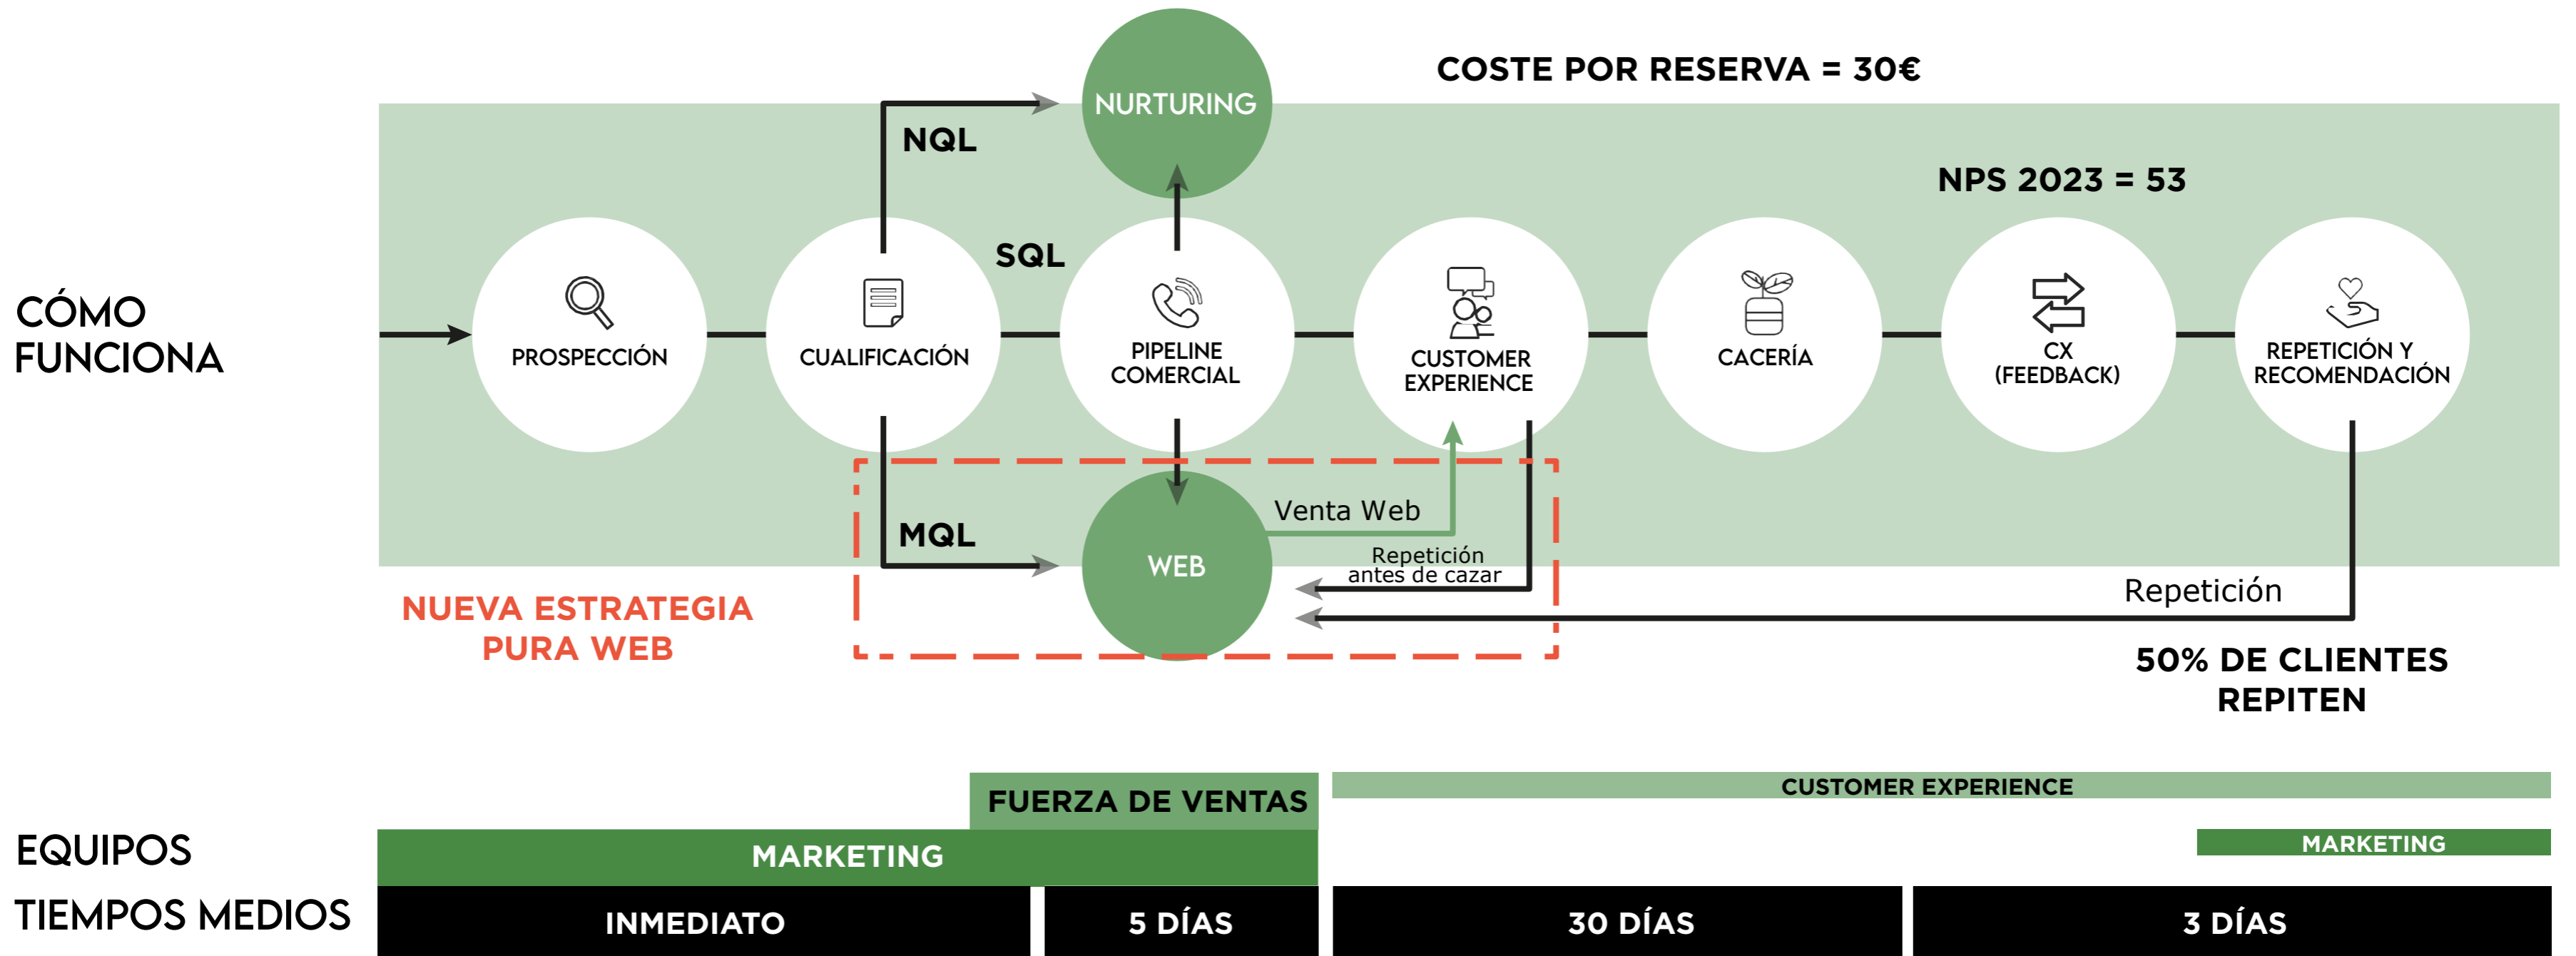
NURTURING

COSTE POR RESERVA = 30€

NQL

NPS 2023 = 53

SQL

CÓMO FUNCIONA

PROSPECCIÓN

CUALIFICACIÓN

PIPELINE COMERCIAL

CUSTOMER EXPERIENCE

CACERÍA

CX (FEEDBACK)

REPETICIÓN Y RECOMENDACIÓN

MQL

WEB

Venta Web

Repetición antes de cazar

Repetición

NUEVA ESTRATEGIA PURA WEB

50% DE CLIENTES REPITEN

FUERZA DE VENTAS

CUSTOMER EXPERIENCE

EQUIPOS

MARKETING

MARKETING

TIEMPOS MEDIOS

INMEDIATO

5 DÍAS

30 DÍAS

3 DÍAS